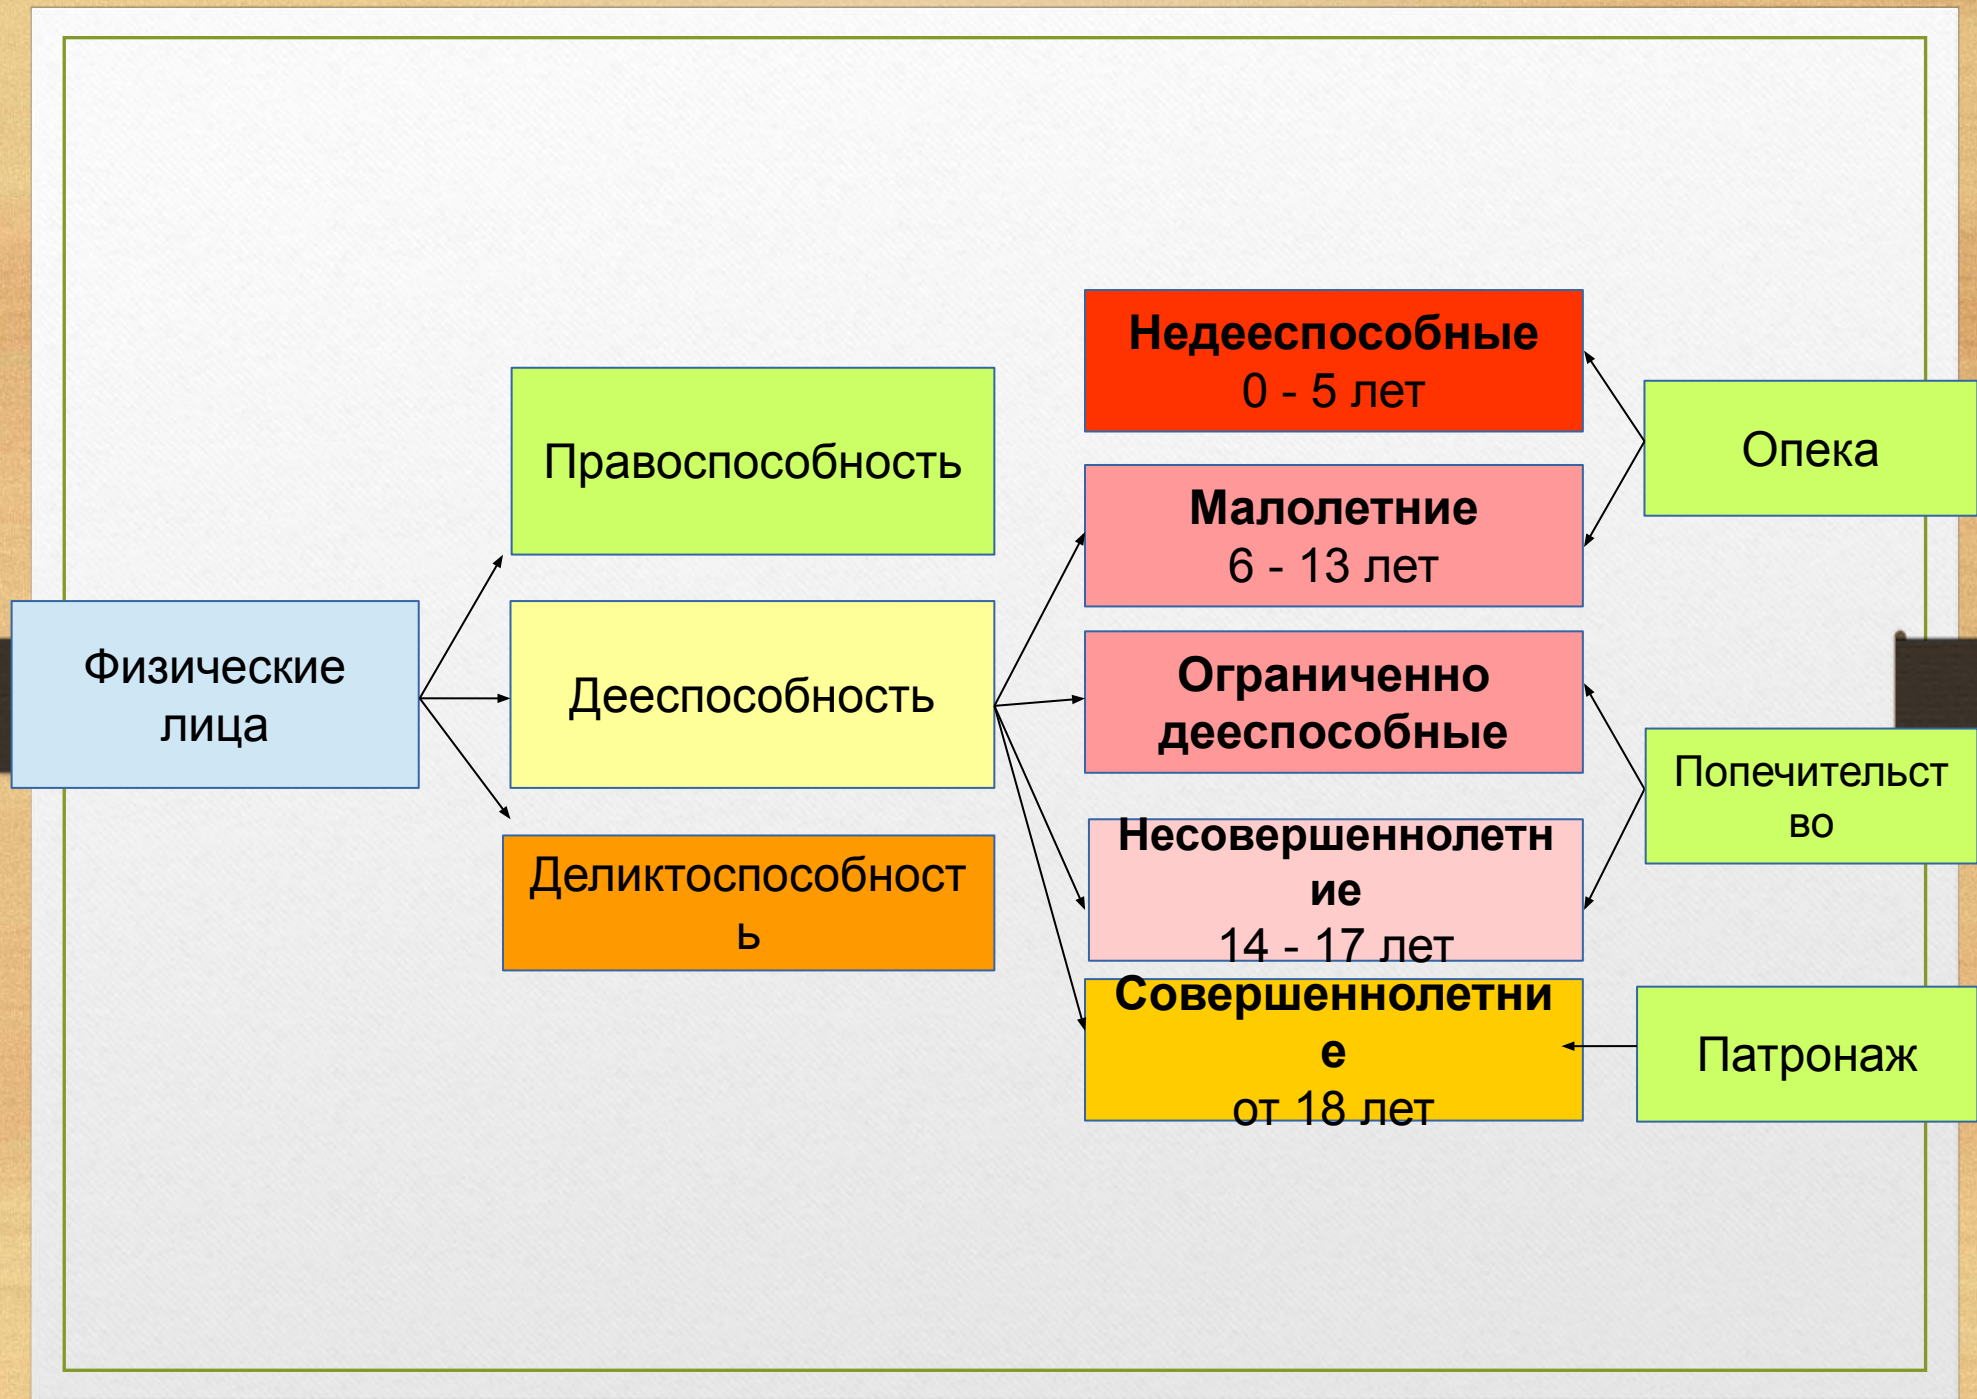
Физические лица

Правоспособность

Дееспособность

Деликтоспособность

Недееспособные
0 - 5 лет

Малолетние
6 - 13 лет

Ограниченно дееспособные

Несовершеннолетние
14 - 17 лет

Совершеннолетние
от 18 лет

Опека

Попечительство

Патронаж